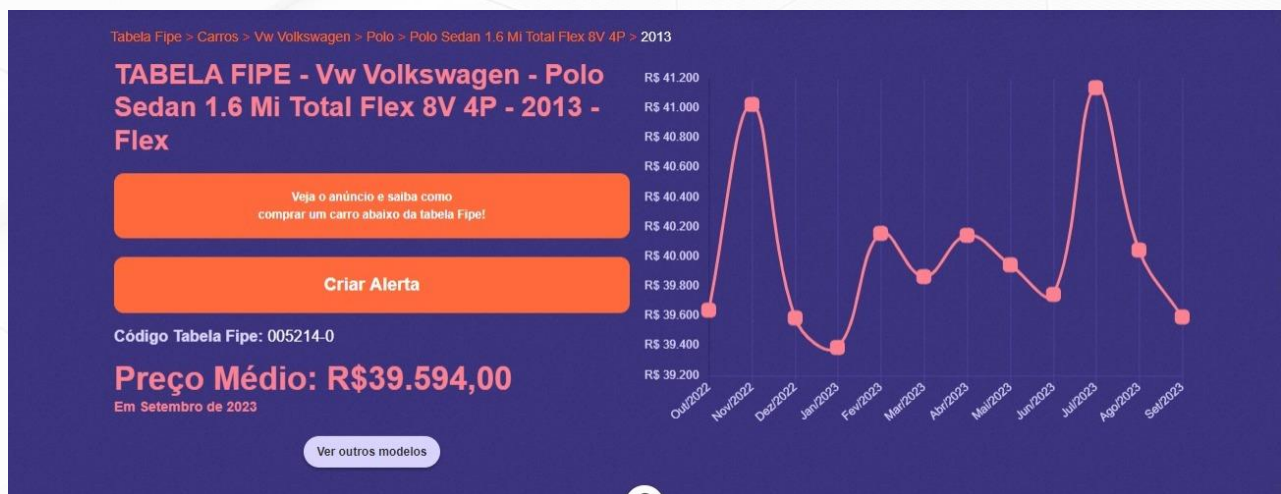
Tabela Fipe > Carros > Vw Volkswagen > Polo > Polo Sedan 1.6 Mi Total Flex 8V 4P > 2013

TABELA FIPE - Vw Volkswagen - Polo Sedan 1.6 Mi Total Flex 8V 4P - 2013 - Flex

Veja o anúncio e saiba como comprar um carro abaixo da tabela Fipe!

Criar Alerta

Código Tabela Fipe: 005214-0

Preço Médio: R$39.594,00
Em Setembro de 2023

Ver outros modelos

R$ 41.200
R$ 41.000
R$ 40.800
R$ 40.600
R$ 40.400
R$ 40.200
R$ 40.000
R$ 39.800
R$ 39.600
R$ 39.400
R$ 39.200

Out/2022 Nov/2022 Dez/2022 Jan/2023 Fev/2023 Mar/2023 Abr/2023 Mai/2023 Jun/2023 Jul/2023 Ago/2023 Set/2023